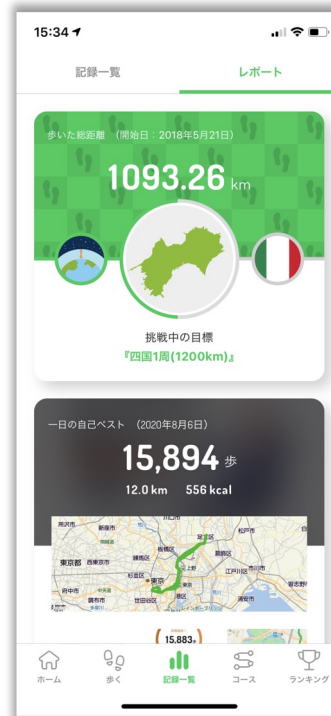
15:34

記録一覧

レポート

歩いた総距離 （開始日：2018年5月21日）

1093.26 km

挑戦中の目標

『四国1周(1200km)』

一日の自己ベスト （2020年8月6日）

15,894 歩

12.0 km 556 kcal

所沢市 新座市 松戸市 足立区 板橋区 東京都 西東京市 練馬区 葛飾区 杉並区 東京 江戸川区 府中市 調布市 世田谷区 浦安市 習志野

15,883

ホーム

歩く

記録一覧

コース

ランキング